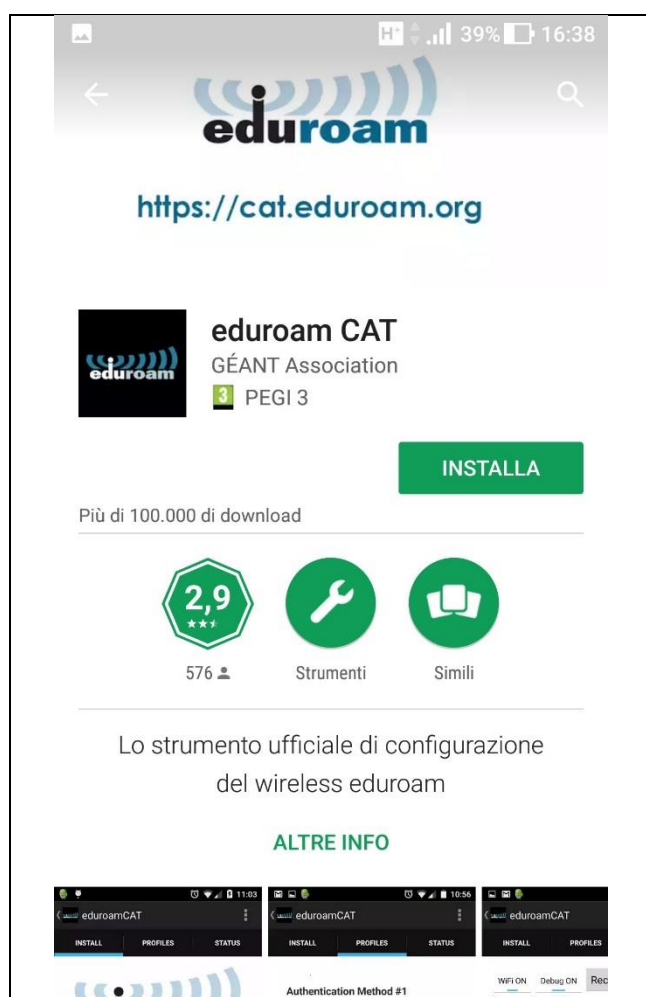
H+ 39% 16:38

eduroam

https://cat.eduroam.org

eduroam

eduroam CAT

GÉANT Association

3 PEGI 3

INSTALLA

Più di 100.000 di download

2,9

576

Strumenti

Simili

Lo strumento ufficiale di configurazione del wireless eduroam

ALTRE INFO

11:03
eduroamCAT
INSTALL PROFILES STATUS

10:56
eduroamCAT
INSTALL PROFILES STATUS
Authentication Method #1

eduroamCAT
INSTALL PROFILES
WiFi ON Debug ON Rec